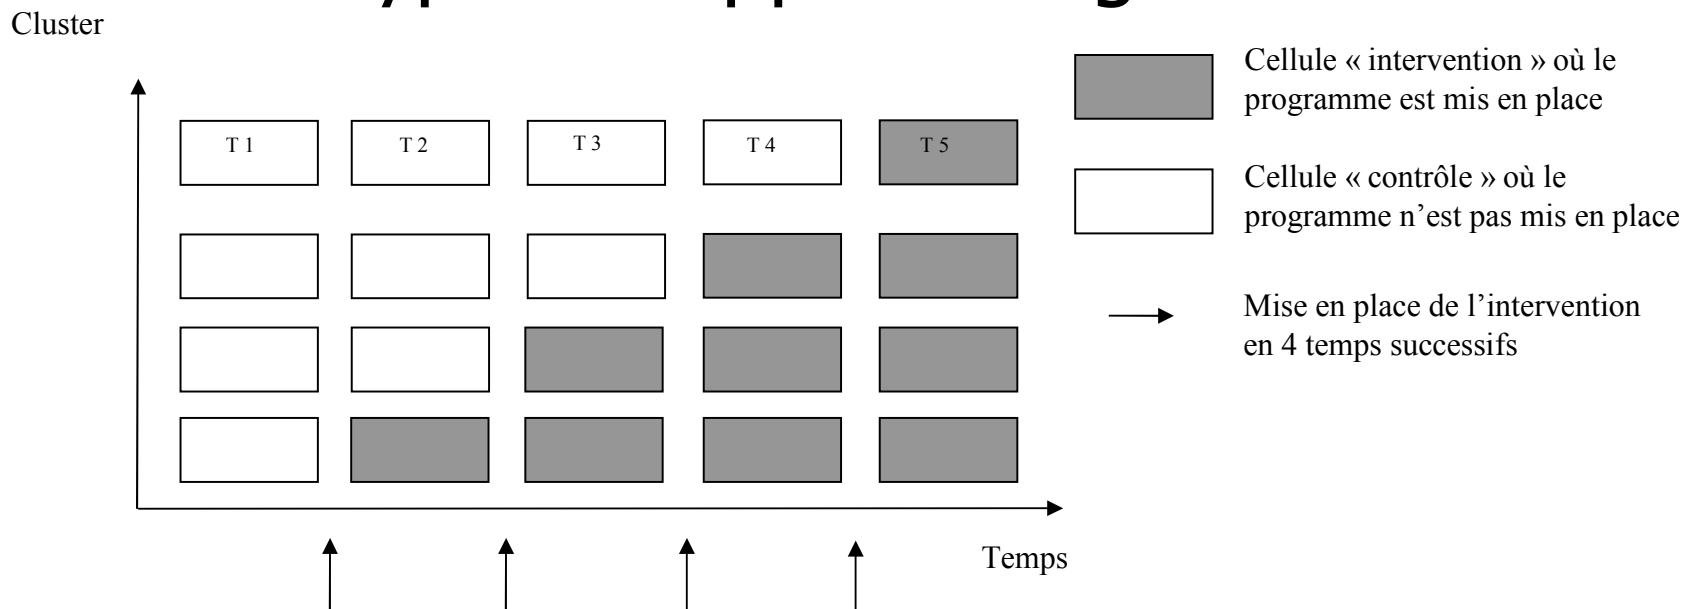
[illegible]

Cluster

T 1

T 2

T 3

T 4

T 5

Temps

Cellule « intervention » où le programme est mis en place

Cellule « contrôle » où le programme n'est pas mis en place

Mise en place de l'intervention en 4 temps successifs